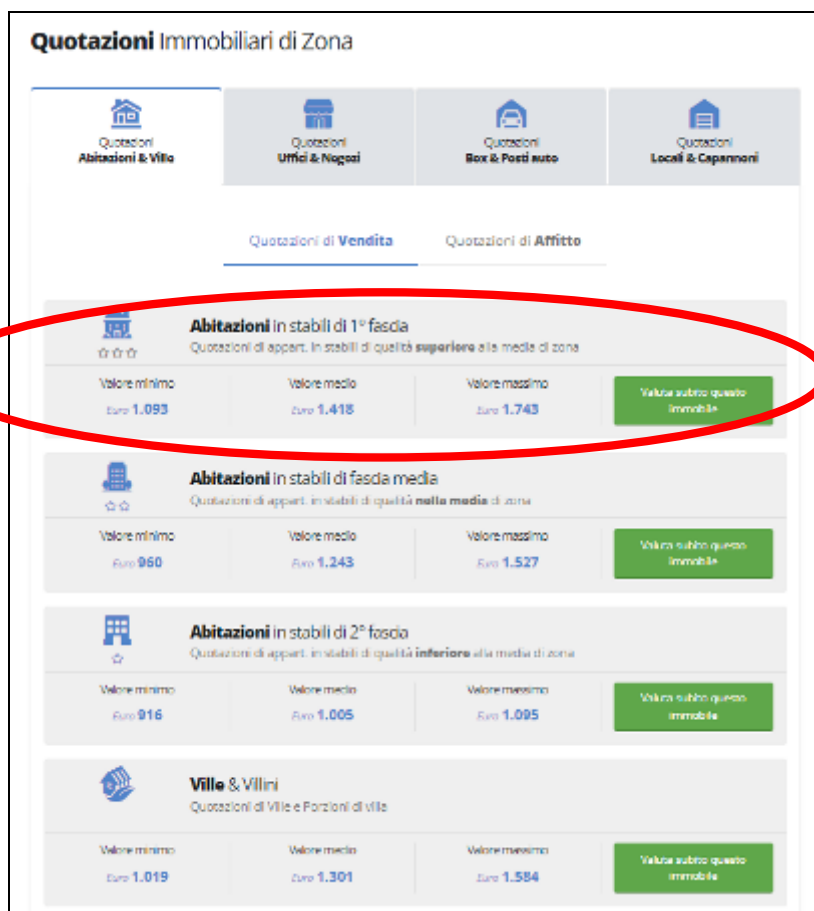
Quotazioni Immobiliari di Zona

Quotazioni
Abitazioni & Ville

Quotazioni
Uffici & Negozi

Quotazioni
Box & Posti auto

Quotazioni
Locali & Capannoni

Quotazioni di Vendita

Quotazioni di Affitto

Abitazioni in stabili di 1° fascia
Quotazioni di appart. in stabili di qualità superiore alla media di zona

| Valore minimo | Valore medio | Valore massimo | |
|---|---|---|---|
| Euro 1.093 | Euro 1.418 | Euro 1.743 | Valuta subito questo immobile |

Abitazioni in stabili di fascia media
Quotazioni di appart. in stabili di qualità nella media di zona

| Valore minimo | Valore medio | Valore massimo | |
|---|---|---|---|
| Euro 960 | Euro 1.243 | Euro 1.527 | Valuta subito questo immobile |

Abitazioni in stabili di 2° fascia
Quotazioni di appart. in stabili di qualità inferiore alla media di zona

| Valore minimo | Valore medio | Valore massimo | |
|---|---|---|---|
| Euro 916 | Euro 1.005 | Euro 1.095 | Valuta subito questo immobile |

Ville & Villini
Quotazioni di Ville e Porzioni di villa

| Valore minimo | Valore medio | Valore massimo | |
|---|---|---|---|
| Euro 1.019 | Euro 1.301 | Euro 1.584 | Valuta subito questo immobile |